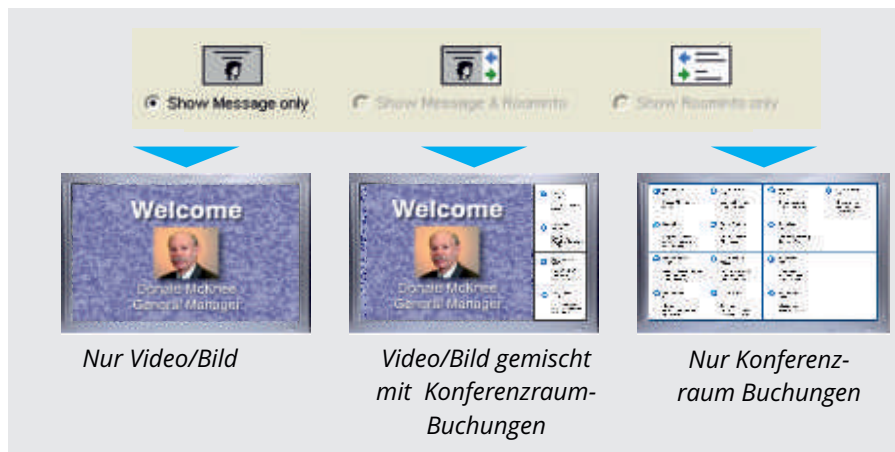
Show Message only

Show Message & Roomnts

Show Roomnts only

Welcome

Donald McKnee
General Manager

Welcome

Donald McKnee
General Manager

Nur Video/Bild

Video/Bild gemischt mit Konferenzraum-Buchungen

Nur Konferenzraum Buchungen